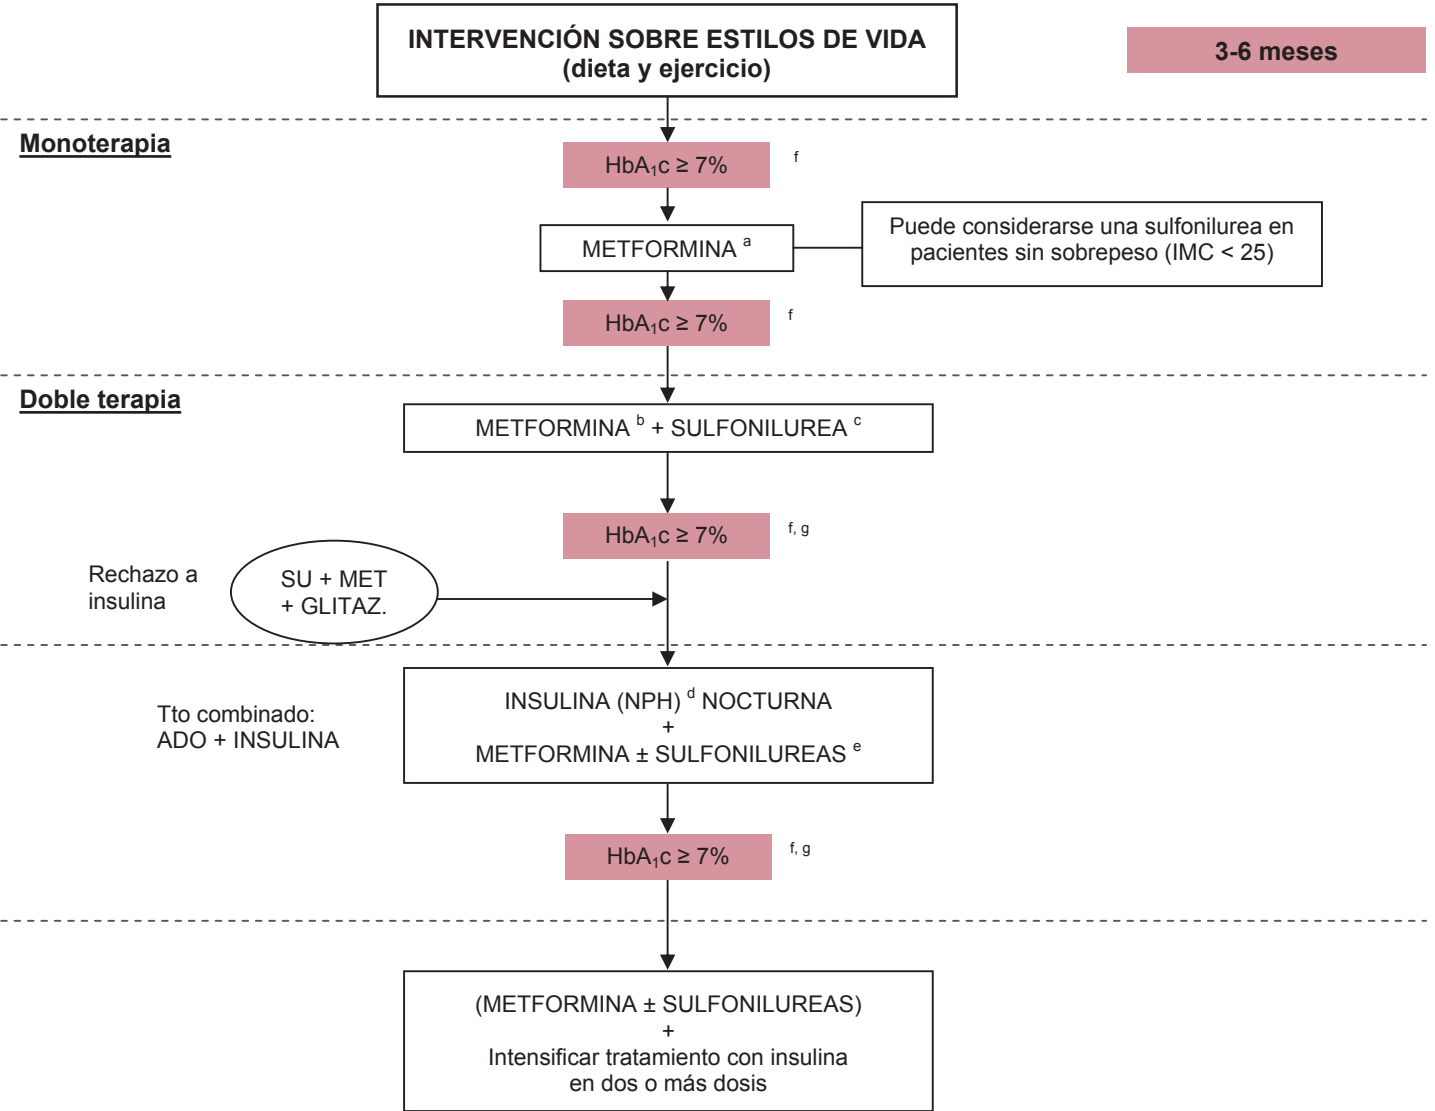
INTERVENCIÓN SOBRE ESTILOS DE VIDA
(dieta y ejercicio)

3-6 meses

Monoterapia

HbA$_1$c ≥ 7% $^f$

METFORMINA $^a$

Puede considerarse una sulfonilurea en pacientes sin sobrepeso (IMC < 25)

HbA$_1$c ≥ 7% $^f$

Doble terapia

METFORMINA $^b$ + SULFONILUREA $^c$

HbA$_1$c ≥ 7% $^{f, g}$

Rechazo a insulina

SU + MET
+ GLITAZ.

Tto combinado:
ADO + INSULINA

INSULINA (NPH) $^d$ NOCTURNA
+
METFORMINA ± SULFONILUREAS $^e$

HbA$_1$c ≥ 7% $^{f, g}$

(METFORMINA ± SULFONILUREAS)
+
Intensificar tratamiento con insulina
en dos o más dosis